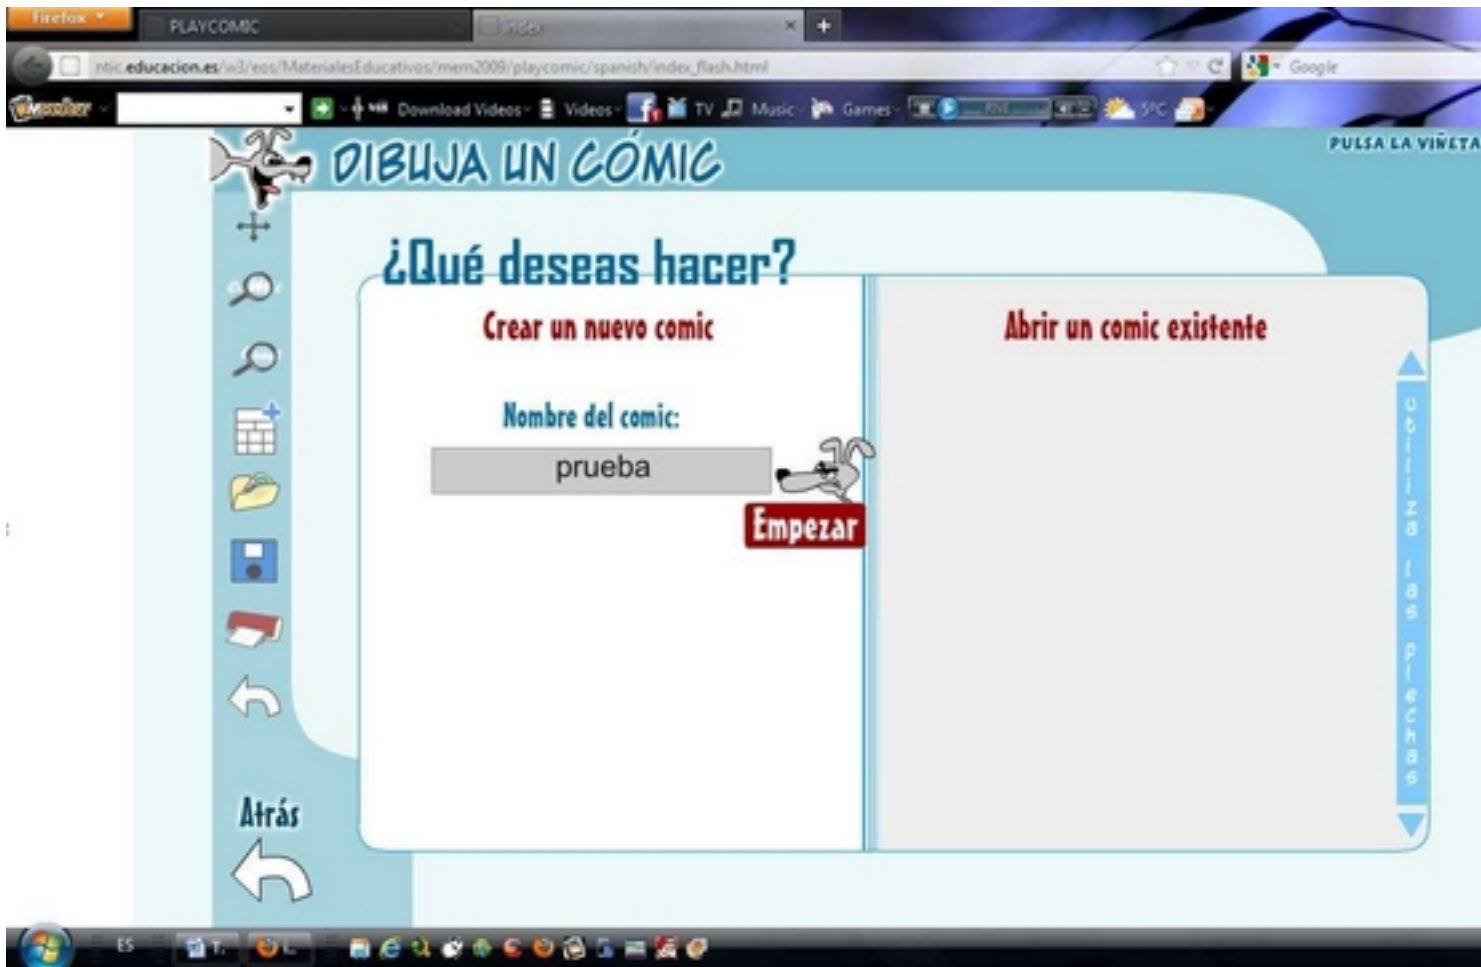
Firefox
PLAYCOMIC
index
ntic.educacion.es/w3/eos/MaterialesEducativos/mem2009/playcomic/spanish/index_flash.html
Google
Download Videos
Videos
TV
Music
Games
5°C

DIBUJA UN CÓMIC
PULSA LA VIÑETA

¿Qué deseas hacer?

Crear un nuevo comic
Nombre del comic:
prueba
Empezar

Abrir un comic existente
Utiliza las flechas

Atrás

ES